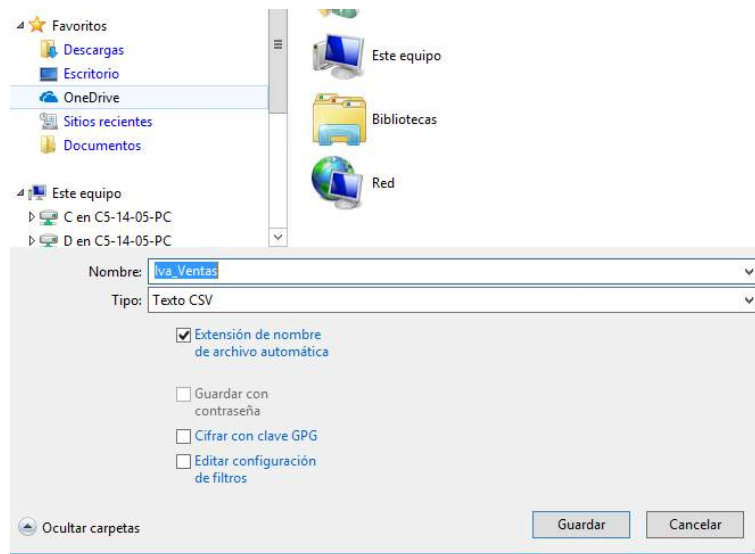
Favoritos
Descargas
Escritorio
OneDrive
Sitios recientes
Documentos

Este equipo
C en C5-14-05-PC
D en C5-14-05-PC

Este equipo
Bibliotecas
Red

Nombre: Iva_Ventas
Tipo: Texto CSV

Extensión de nombre de archivo automática

Guardar con contraseña

Cifrar con clave GPG

Editar configuración de filtros

Ocultar carpetas

Guardar
Cancelar